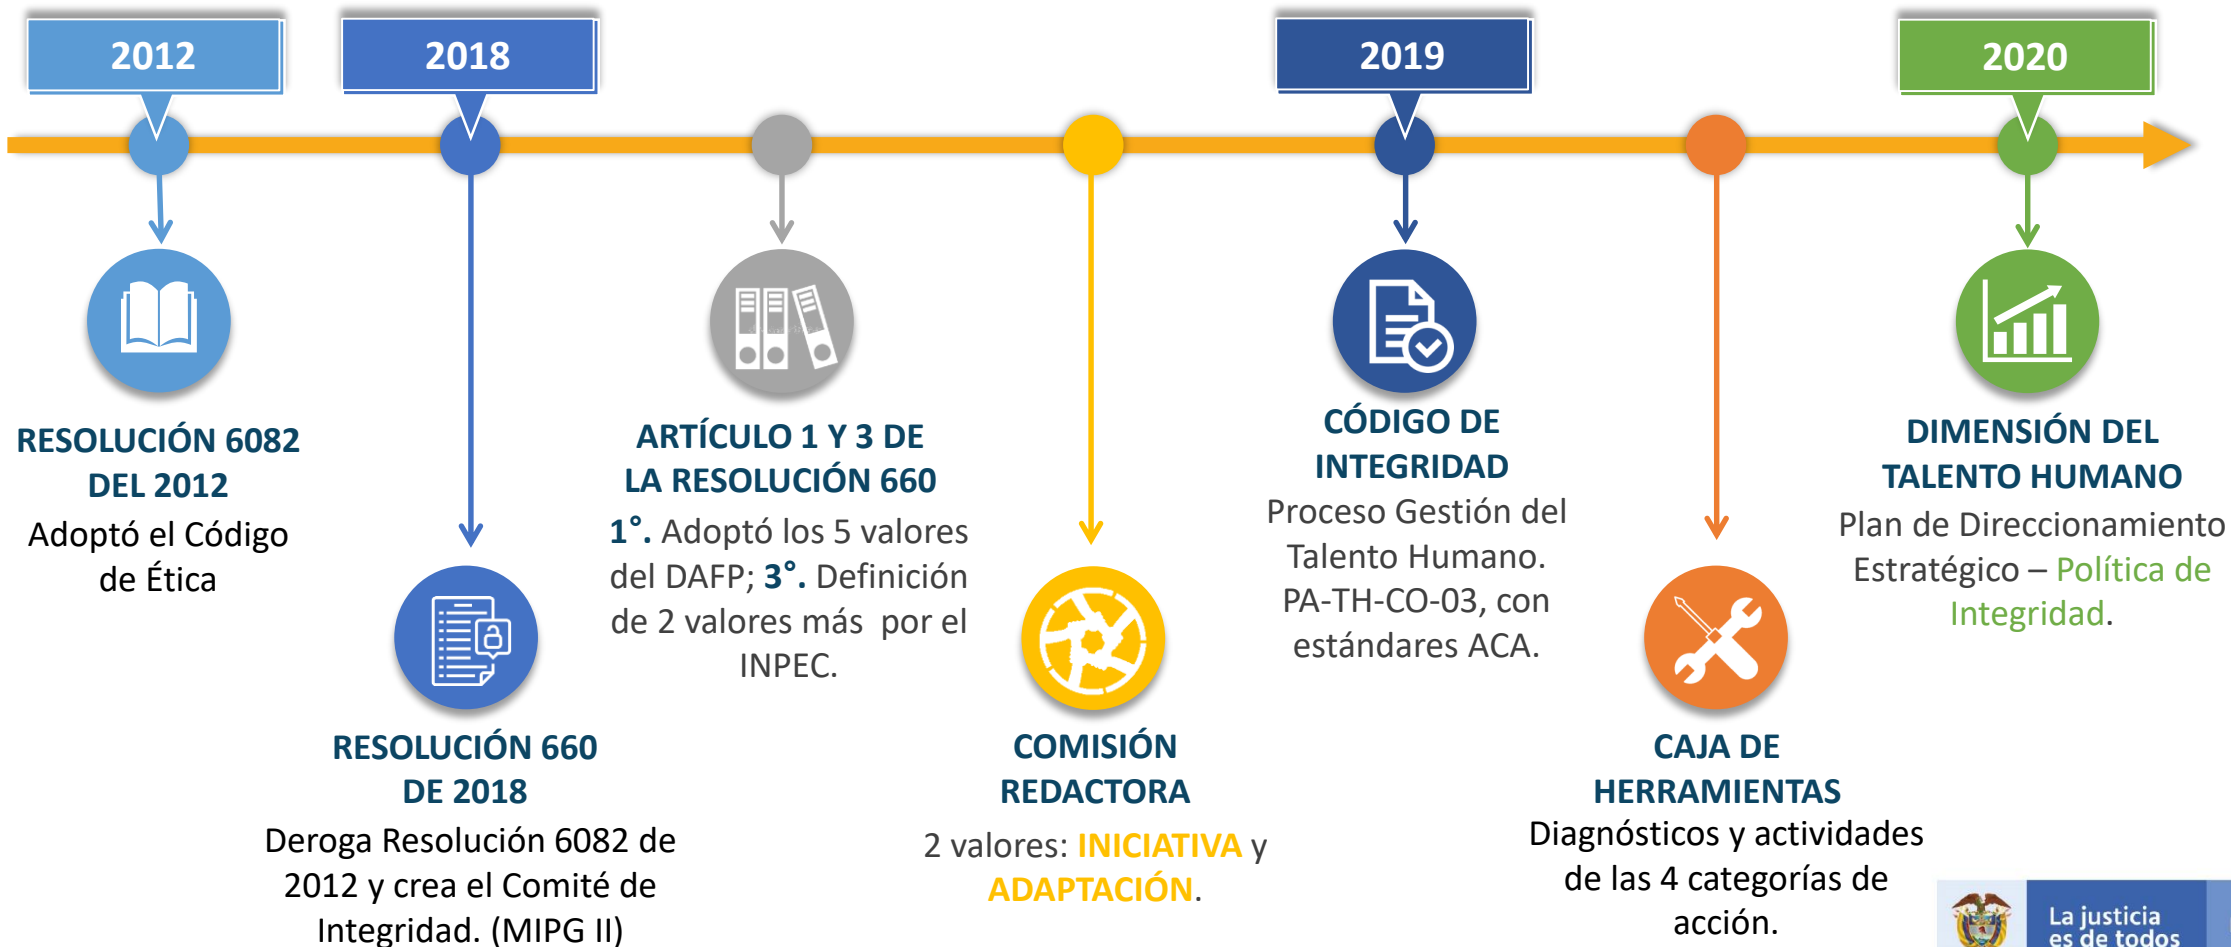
2012

2018

2019

2020

RESOLUCIÓN 6082 DEL 2012

Adoptó el Código de Ética

RESOLUCIÓN 660 DE 2018

Deroga Resolución 6082 de 2012 y crea el Comité de Integridad. (MIPG II)

ARTÍCULO 1 Y 3 DE LA RESOLUCIÓN 660

1°. Adoptó los 5 valores del DAFP; 3°. Definición de 2 valores más por el INPEC.

COMISIÓN REDACTORA

2 valores: INICIATIVA y ADAPTACIÓN.

CÓDIGO DE INTEGRIDAD

Proceso Gestión del Talento Humano. PA-TH-CO-03, con estándares ACA.

CAJA DE HERRAMIENTAS

Diagnósticos y actividades de las 4 categorías de acción.

DIMENSIÓN DEL TALENTO HUMANO

Plan de Direccionamiento Estratégico – Política de Integridad.

La justicia es de todos